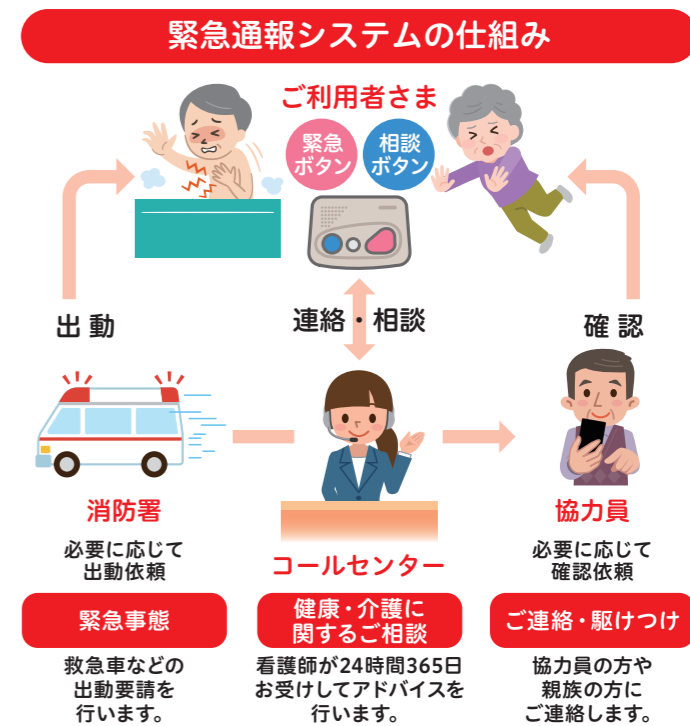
緊急通報システムの仕組み

ご利用者さま

緊急ボタン

相談ボタン

出動

連絡・相談

確認

消防署

必要に応じて出動依頼

緊急事態

救急車などの出動要請を行います。

コールセンター

健康・介護に関するご相談

看護師が24時間365日お受けしてアドバイスを行います。

協力員

必要に応じて確認依頼

ご連絡・駆けつけ

協力員の方や親族の方にご連絡します。